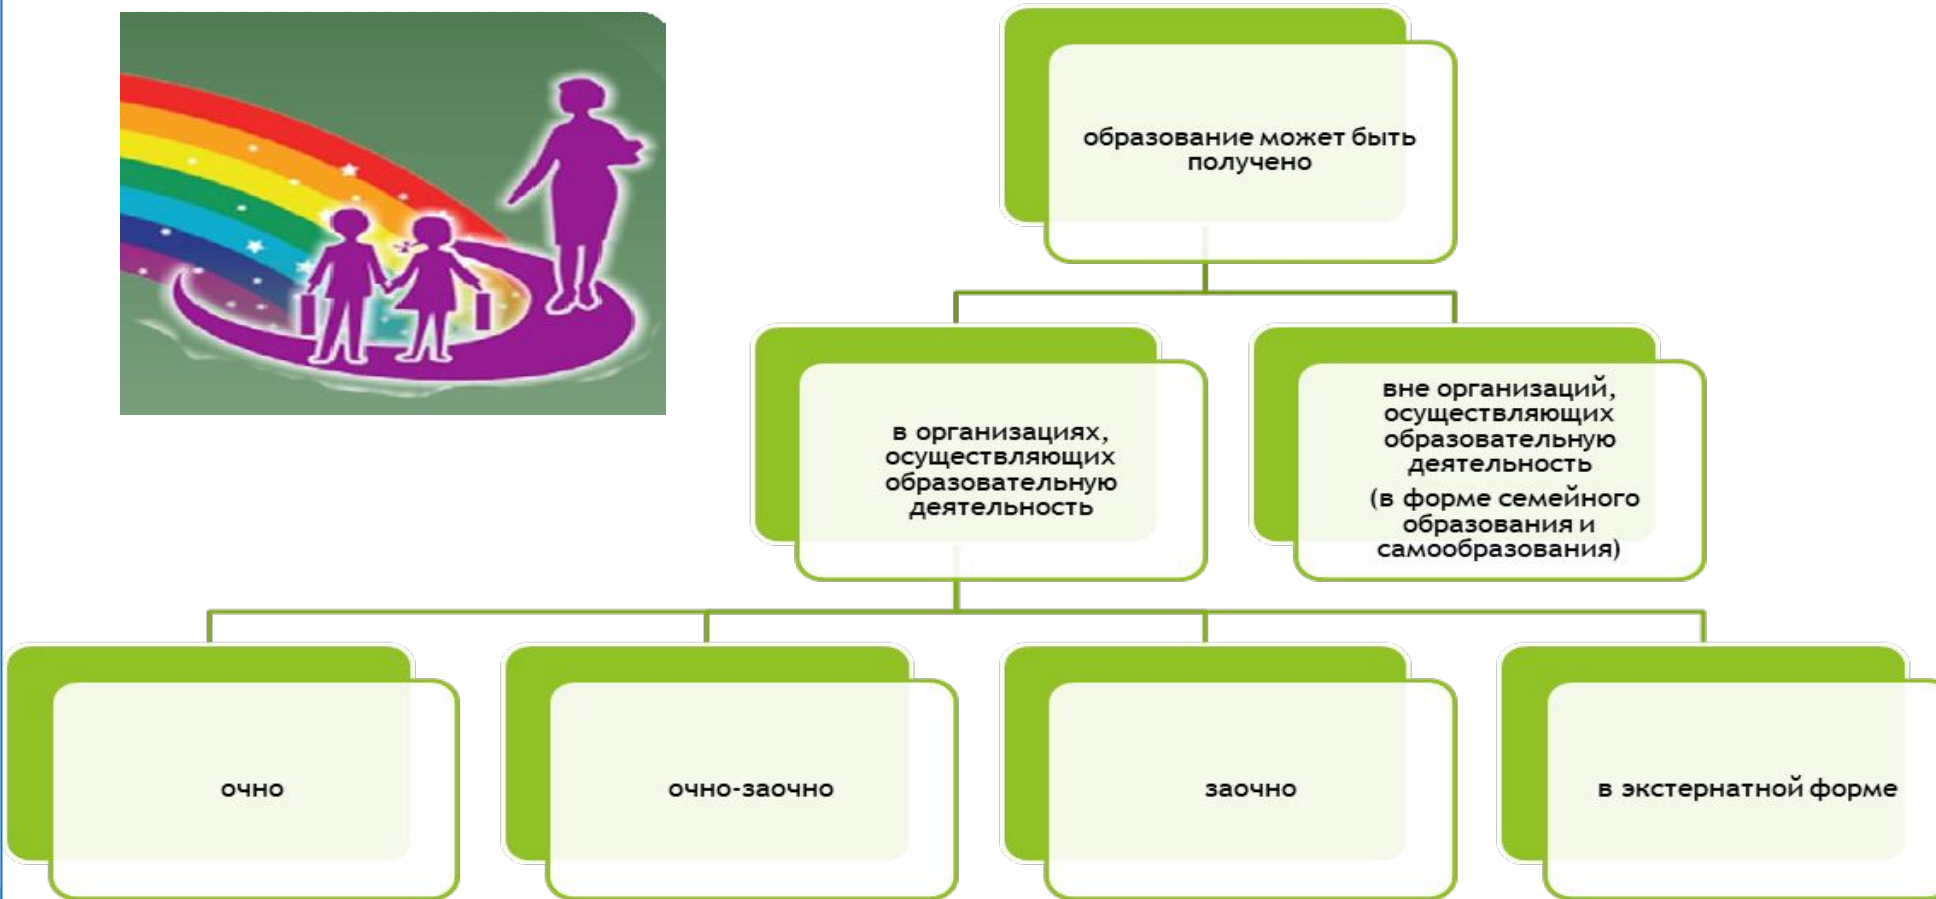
образование может быть получено

в организациях, осуществляющих образовательную деятельность

вне организаций, осуществляющих образовательную деятельность
(в форме семейного образования и самообразования)

очно

очно-заочно

заочно

в экстернатной форме